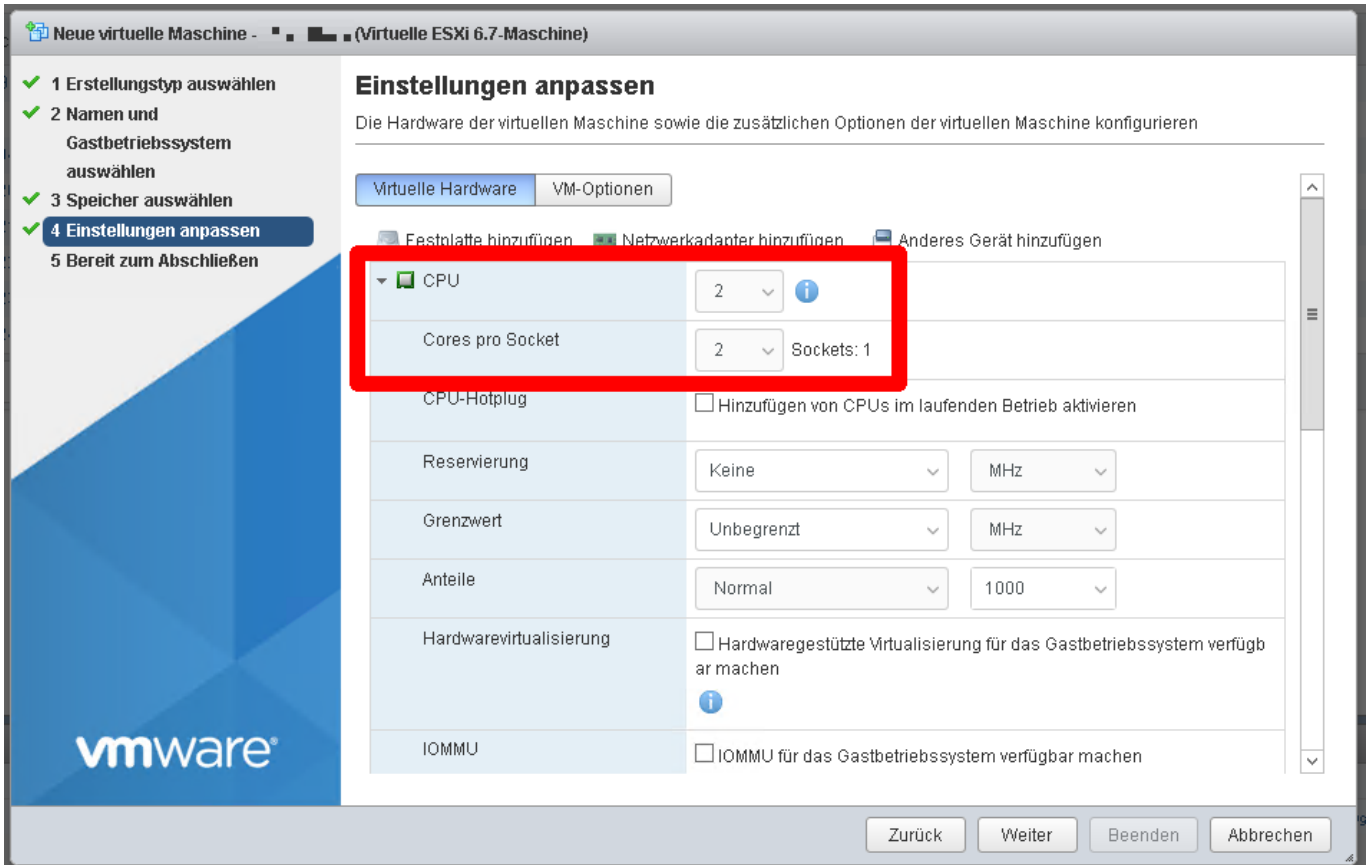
Neue virtuelle Maschine - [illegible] (Virtuelle ESXi 6.7-Maschine)

1 Erstellungstyp auswählen
2 Namen und Gastbetriebssystem auswählen
3 Speicher auswählen
4 Einstellungen anpassen
5 Bereit zum Abschließen

vmware

Einstellungen anpassen
Die Hardware der virtuellen Maschine sowie die zusätzlichen Optionen der virtuellen Maschine konfigurieren

Virtuelle Hardware | VM-Optionen

Festplatte hinzufügen | Netzwerkadapter hinzufügen | Anderes Gerät hinzufügen

| | |
|---|---|
| CPU | 2 |
| Cores pro Socket | 2 Sockets: 1 |
| CPU-Hotplug | Hinzufügen von CPUs im laufenden Betrieb aktivieren |
| Reservierung | Keine · MHz |
| Grenzwert | Unbegrenzt · MHz |
| Anteile | Normal · 1000 |
| Hardwarevirtualisierung | Hardwaregestützte Virtualisierung für das Gastbetriebssystem verfügbar machen |
| IOMMU | IOMMU für das Gastbetriebssystem verfügbar machen |

Zurück | Weiter | Beenden | Abbrechen